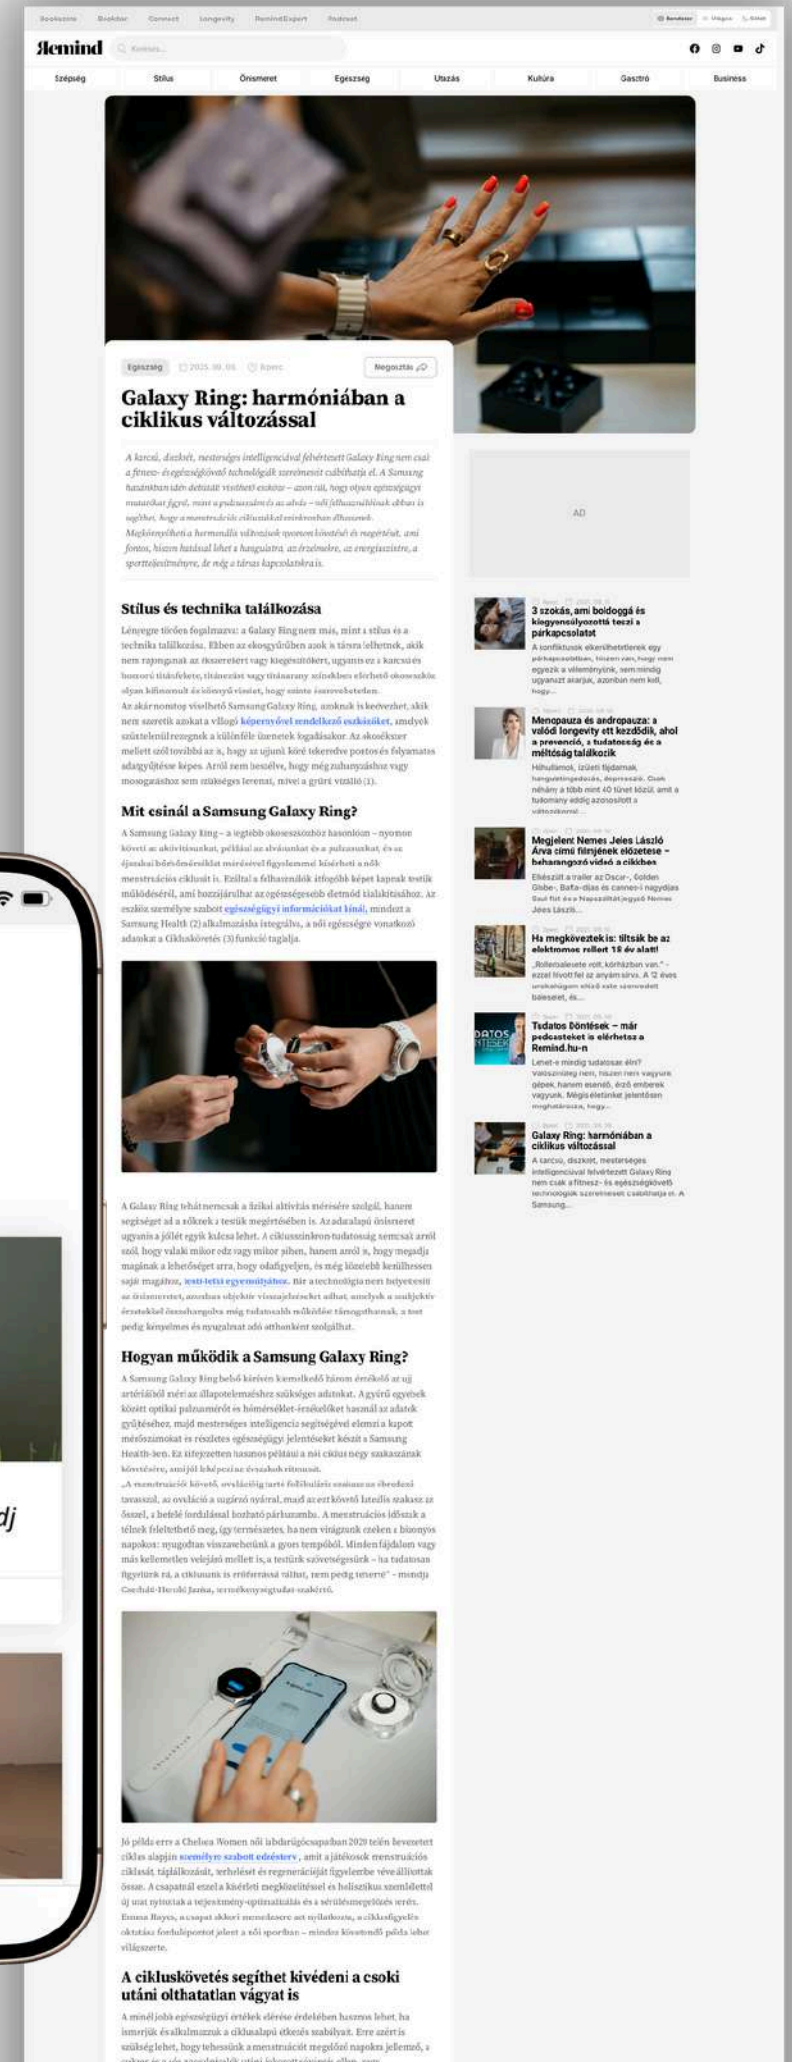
Bookstore Bookbar Connect Longevity RemindExpert Podcast

Remind

Szépség Stílus Önismeret Egészség Utazás Kultúra Gasztró Business

Egészség 2025. 09. 05. Megosztás

Galaxy Ring: harmóniában a ciklikus változással

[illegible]

AD

Stílus és technika találkozása

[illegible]

Mit csinál a Samsung Galaxy Ring?

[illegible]

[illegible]

Hogyan működik a Samsung Galaxy Ring?

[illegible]

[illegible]

A cikluskövetés segíthet kivédeni a csoki utáni olthatatlan vágyat is

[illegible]

3 szokás, ami boldoggá és kiegyensúlyozottá teszi a párkapcsolatot

A konfliktusok elkerülhetetlenek egy párkapcsolatban, hiszen van, hogy nem egyezik a véleményünk, nem mindig ugyanazt akarjuk, azonban nem kell, hogy...

Menopauza és andropauza: a valódi longevity ott kezdődik, ahol a prevenció, a tudatosság és a méltóság találkozik

Hőhullámok, ízületi fájdalmak, hangulatingadozás, depresszió. Csak néhány a több mint 40 tünet közül, amit a tudomány eddig azonosított a változókorral...

Megjelent Nemes Jeles László Árva című filmjének előzetese – beharangozó videó a cikkben

Elkészült a trailer az Oscar-, Golden Globe-, Bafta-díjas és cannes-i nagydíjas Saul fia és a Napszállta rendező Nemes Jeles László...

Ha megkövezték is: tiltsák be az elektromos rollert 18 év alatt!

„Rollerbaleset volt, kórházban van." – ezzel hívott fel az anyám sírva. A 12 éves unokahúgom elszenvedett baleset, és...

Tudatos Döntések – már podcasteket is elérhetsz a Remind.hu-n

Lehet-e mindig tudatosan élni? Valószínűleg nem, hiszen nem vagyunk gépek, hanem esendő, érző emberek vagyunk. Mégis életünket jelentősen meghatározza, hogy...

Galaxy Ring: harmóniában a ciklikus változással

A karcsú, diszkrét, mesterséges intelligenciával felvértezett Galaxy Ring nem csak a fitnesz- és egészségkövető technológiák szerelmeseit csábíthatja el. A Samsung...